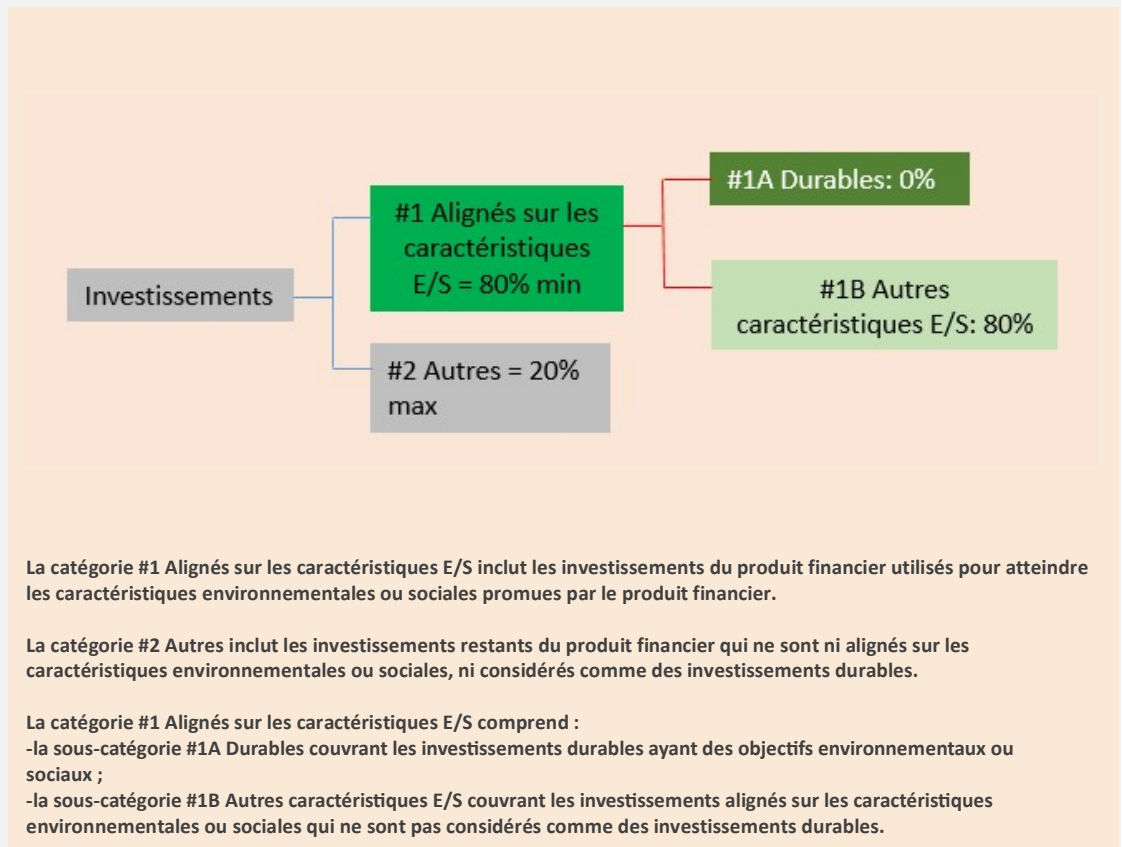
Investissements

#1 Alignés sur les caractéristiques E/S = 80% min

#2 Autres = 20% max

#1A Durables: 0%

#1B Autres caractéristiques E/S: 80%

La catégorie #1 Alignés sur les caractéristiques E/S inclut les investissements du produit financier utilisés pour atteindre les caractéristiques environnementales ou sociales promues par le produit financier.

La catégorie #2 Autres inclut les investissements restants du produit financier qui ne sont ni alignés sur les caractéristiques environnementales ou sociales, ni considérés comme des investissements durables.

La catégorie #1 Alignés sur les caractéristiques E/S comprend :
-la sous-catégorie #1A Durables couvrant les investissements durables ayant des objectifs environnementaux ou sociaux ;
-la sous-catégorie #1B Autres caractéristiques E/S couvrant les investissements alignés sur les caractéristiques environnementales ou sociales qui ne sont pas considérés comme des investissements durables.